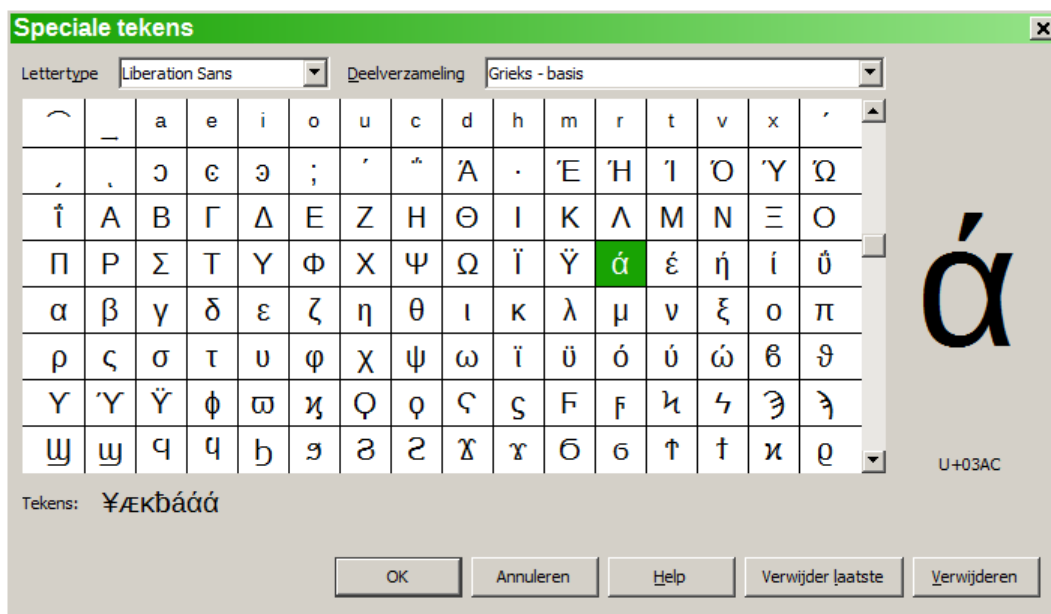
Speciale tekens

Lettertype Liberation Sans

Deelverzameling Grieks - basis

| ͡ | _ | a | e | i | o | u | c | d | h | m | r | t | v | x | ʹ |
|---|---|---|---|---|---|---|---|---|---|---|---|---|---|---|---|
| ͵ | ͺ | ͻ | ͼ | ͽ | ; | ΄ | ΅ | Ά | · | Έ | Ή | Ί | Ό | Ύ | Ώ |
| ΐ | Α | Β | Γ | Δ | Ε | Ζ | Η | Θ | Ι | Κ | Λ | Μ | Ν | Ξ | Ο |
| Π | Ρ | Σ | Τ | Υ | Φ | Χ | Ψ | Ω | Ϊ | Ϋ | ά | έ | ή | ί | ΰ |
| α | β | γ | δ | ε | ζ | η | θ | ι | κ | λ | μ | ν | ξ | ο | π |
| ρ | ς | σ | τ | υ | φ | χ | ψ | ω | ϊ | ϋ | ό | ύ | ώ | ϐ | ϑ |
| ϒ | ϓ | ϔ | ϕ | ϖ | ϗ | Ϙ | ϙ | Ϛ | ϛ | Ϝ | ϝ | Ϟ | ϟ | Ϡ | ϡ |
| Ϣ | ϣ | Ϥ | ϥ | Ϧ | ϧ | Ϩ | ϩ | Ϫ | ϫ | Ϭ | ϭ | Ϯ | ϯ | ϰ | ϱ |

ά

U+03AC

Tekens: ¥ÆĸƉáάά

OK Annuleren Help Verwijder laatste Verwijderen